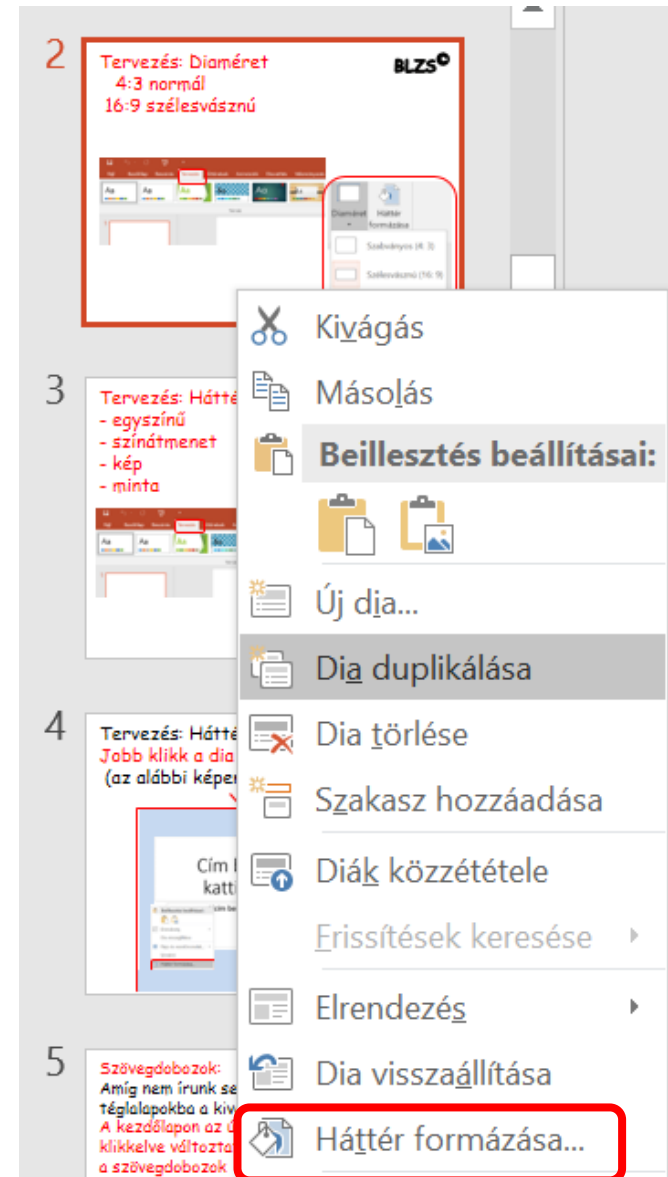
2

Tervezés: Diaméret
4:3 normál
16:9 szélesvásznú

BLZS©

Diaméret
Háttér formázása
Szabványos (4:3)
Szélesvásznú (16:9)

3

Tervezés: Hátté
- egyszínű
- színátmenet
- kép
- minta

4

Tervezés: Hátté
Jobb klikk a dia
(az alábbi képen

Cím
katt

5

Szövegdobozok:
Amíg nem írunk se
téglalapokba a kiv
A kezdőlapon az
klikkelve változtat
a szövegdobozok

Kivágás
Másolás
Beillesztés beállításai:
Új dia...
Dia duplikálása
Dia törlése
Szakasz hozzáadása
Diák közzététele
Frissítések keresése
Elrendezés
Dia visszaállítása
Háttér formázása...